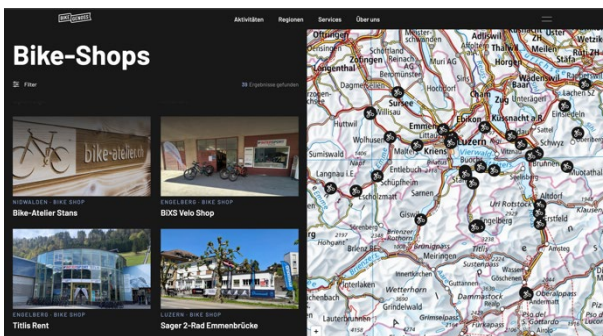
BIKE GENUSS

Aktivitäten Regionen Services Über uns

Bike-Shops

Filter

38 Ergebnisse gefunden

bike-atelier.ch

NIDWALDEN · BIKE SHOP
Bike-Atelier Stans

ENGELBERG · BIKE SHOP
BiXS Velo Shop

ENGELBERG · BIKE SHOP
Titlis Rent

LUZERN · BIKE SHOP
Sager 2-Rad Emmenbrücke

Olten
Adliswil
Schottland
Zofingen
Rothrist
Langenthal
Reinach
Muri AG
Beinwil
Horgen
Wädenswil
Stäfa
Menziken
Dagmersellen
Sursee
Zug
Cham
Unterägeri
Willisau
Huttwil
Emmen
Ebikon
Küssnacht a.R.
Wolhusen
Malters
Kriens
Luzern
Vierwaldstätter
Schwyz
Sumiswald
Entlebuch
Buochs
Brunnen
Schüpfheim
Sarnen
Escholzmatt
Uri Rotstock
Altdorf
Giswil
Erstfeld
Engelberg
Hohgant
Brienzer Rothorn
Meiringen
Brienz
Innertkirchen
Dammastock
Oberalppass
Grindelwald
Lauterbrunnen